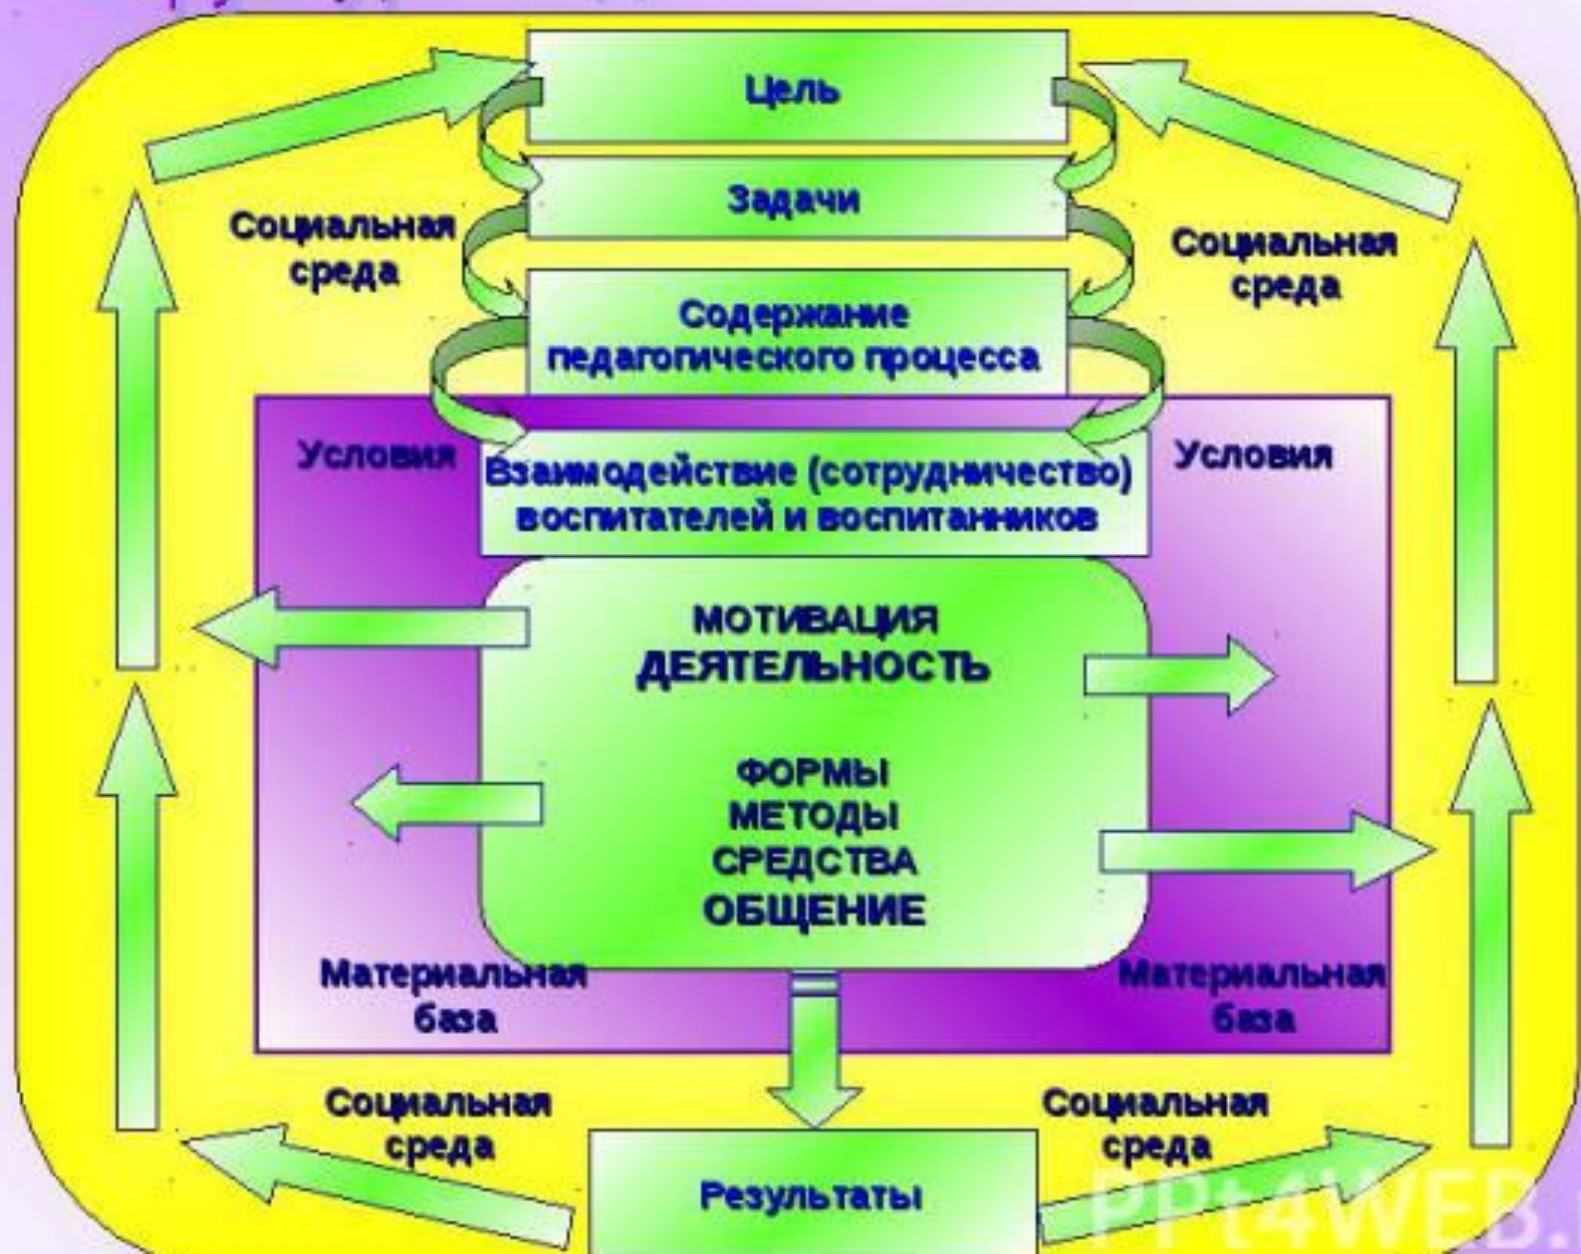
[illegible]

Цель

Задачи

Социальная среда

Социальная среда

Содержание педагогического процесса

Условия

Взаимодействие (сотрудничество) воспитателей и воспитанников

Условия

МОТИВАЦИЯ
ДЕЯТЕЛЬНОСТЬ

ФОРМЫ
МЕТОДЫ
СРЕДСТВА
ОБЩЕНИЕ

Материальная база

Материальная база

Социальная среда

Социальная среда

Результаты

PPt4WEB.